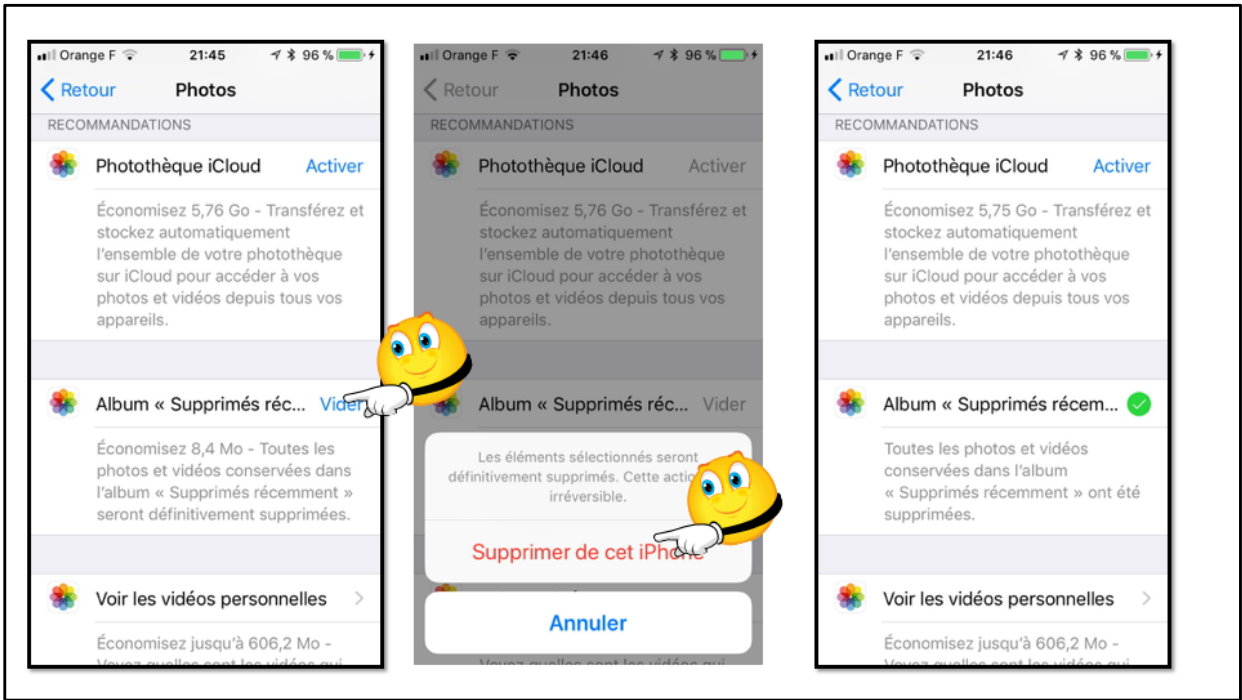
Orange F 21:45 96 %

Retour Photos

RECOMMANDATIONS

Photothèque iCloud Activer

Économisez 5,76 Go - Transférez et stockez automatiquement l'ensemble de votre photothèque sur iCloud pour accéder à vos photos et vidéos depuis tous vos appareils.

Album « Supprimés réc... Vider

Économisez 8,4 Mo - Toutes les photos et vidéos conservées dans l'album « Supprimés récemment » seront définitivement supprimées.

Voir les vidéos personnelles

Économisez jusqu'à 606,2 Mo - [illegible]

Orange F 21:46 96 %

Retour Photos

RECOMMANDATIONS

Photothèque iCloud Activer

Économisez 5,76 Go - Transférez et stockez automatiquement l'ensemble de votre photothèque sur iCloud pour accéder à vos photos et vidéos depuis tous vos appareils.

Album « Supprimés réc... Vider

Les éléments sélectionnés seront définitivement supprimés. Cette actio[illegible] irréversible.

Supprimer de cet iPhone

Annuler

Orange F 21:46 96 %

Retour Photos

RECOMMANDATIONS

Photothèque iCloud Activer

Économisez 5,75 Go - Transférez et stockez automatiquement l'ensemble de votre photothèque sur iCloud pour accéder à vos photos et vidéos depuis tous vos appareils.

Album « Supprimés récem...

Toutes les photos et vidéos conservées dans l'album « Supprimés récemment » ont été supprimées.

Voir les vidéos personnelles

Économisez jusqu'à 606,2 Mo - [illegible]